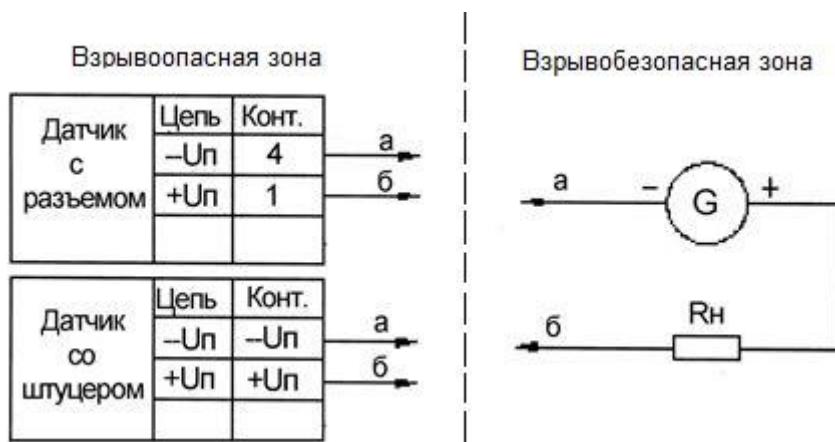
Взрывоопасная зона

| Датчик с разъемом | Цепь | Конт. |
|---|---|---|
| | –Uп | 4 |
| | +Uп | 1 |
| | | |

а
б

| Датчик со штуцером | Цепь | Конт. |
|---|---|---|
| | –Uп | –Uп |
| | +Uп | +Uп |
| | | |

а
б

Взрывобезопасная зона

а
–
G
+

б
Rн